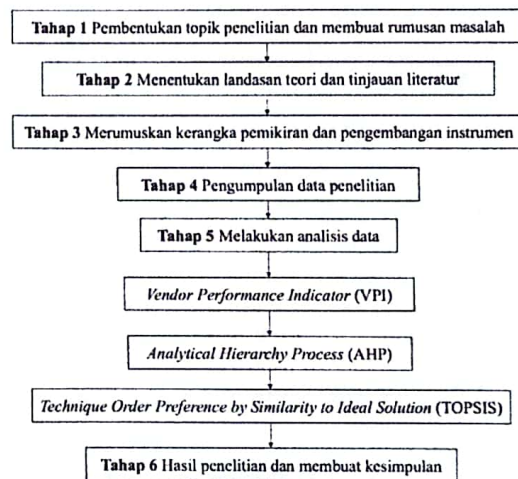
Tahap 1 Pembentukan topik penelitian dan membuat rumusan masalah

Tahap 2 Menentukan landasan teori dan tinjauan literatur

Tahap 3 Merumuskan kerangka pemikiran dan pengembangan instrumen

Tahap 4 Pengumpulan data penelitian

Tahap 5 Melakukan analisis data

Vendor Performance Indicator (VPI)

Analytical Hierarchy Process (AHP)

Technique Order Preference by Similarity to Ideal Solution (TOPSIS)

Tahap 6 Hasil penelitian dan membuat kesimpulan